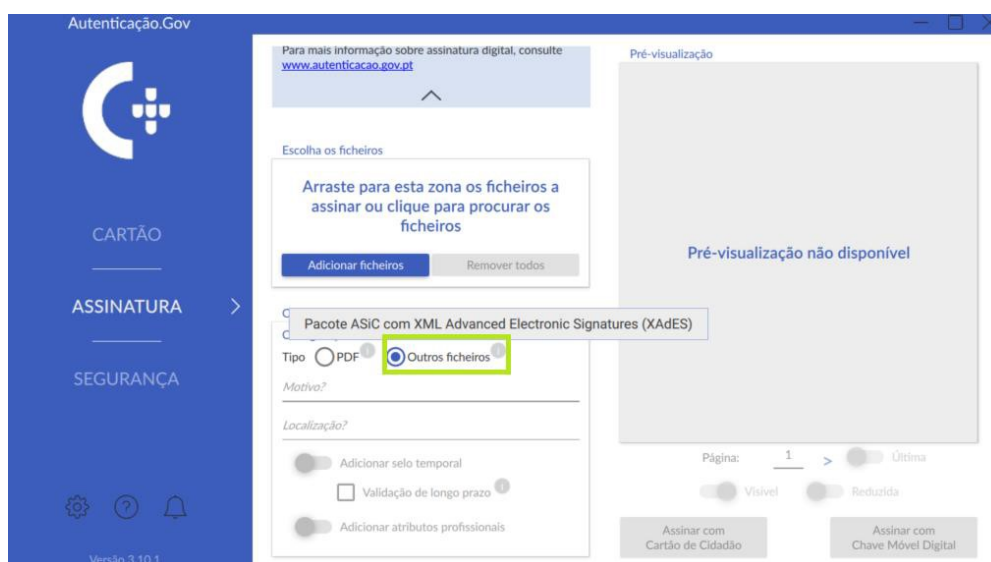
Autenticação.Gov

CARTÃO

ASSINATURA

SEGURANÇA

Versão 3.10.1

Para mais informação sobre assinatura digital, consulte www.autenticacao.gov.pt

Escolha os ficheiros

Arraste para esta zona os ficheiros a assinar ou clique para procurar os ficheiros

Adicionar ficheiros

Remover todos

Pacote ASiC com XML Advanced Electronic Signatures (XAdES)

Tipo PDF Outros ficheiros

Motivo?

Localização?

Adicionar selo temporal

Validação de longo prazo

Adicionar atributos profissionais

Pré-visualização

Pré-visualização não disponível

Página: 1 > Última

Visível Reduzida

Assinar com Cartão de Cidadão

Assinar com Chave Móvel Digital